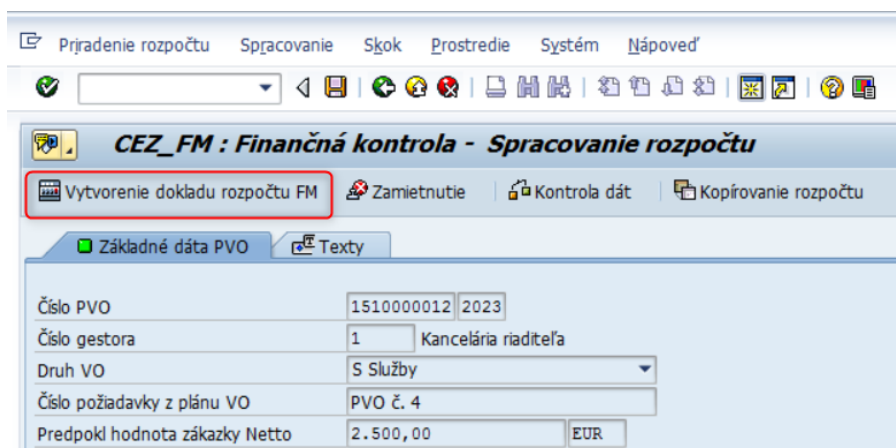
Priradenie rozpočtu Spracovanie Skok Prostredie Systém Nápoveď

CEZ_FM : Finančná kontrola - Spracovanie rozpočtu

Vytvorenie dokladu rozpočtu FM
Zamietnutie
Kontrola dát
Kopírovanie rozpočtu

Základné dáta PVO
Texty

| Číslo PVO | 1510000012 2023 |
|---|---|
| Číslo gestora | 1 Kancelária riaditeľa |
| Druh VO | S Služby |
| Číslo požiadavky z plánu VO | PVO č. 4 |
| Predpokl hodnota zákazky Netto | 2.500,00 EUR |